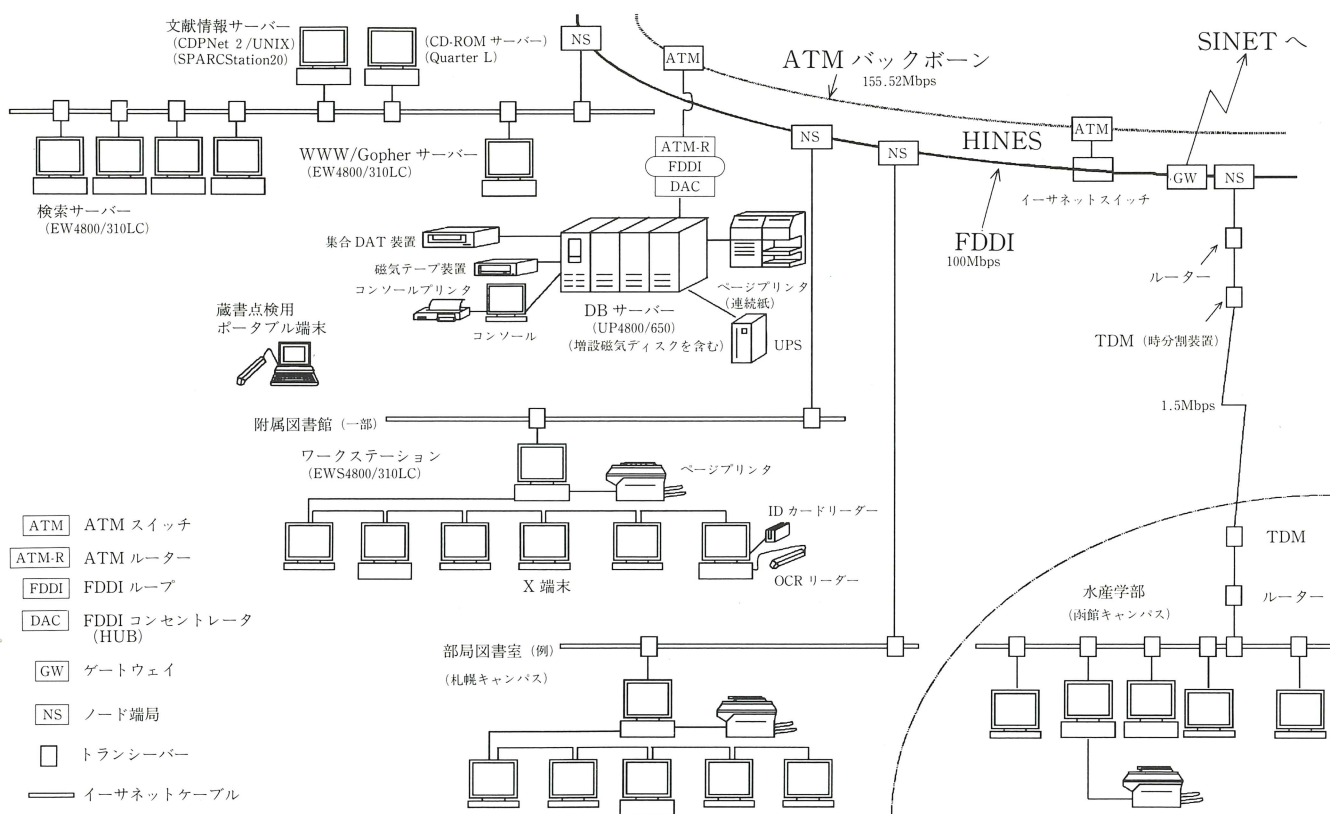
文献情報サーバー
(CDPNet 2 /UNIX)
(SPARCStation20)

(CD-ROM サーバー)
(Quarter L)

NS

ATM

ATM バックボーン
155.52Mbps

SINET へ

WWW/Gopher サーバー
(EW4800/310LC)

ATM-R
FDDI
DAC

NS

NS

HINES

ATM

GW

NS

イーサネットスイッチ

検索サーバー
(EW4800/310LC)

集合 DAT 装置

磁気テープ装置

コンソールプリンタ

FDDI
100Mbps

ルーター

蔵書点検用
ポータブル端末

コンソール

DB サーバー
(UP4800/650)
(増設磁気ディスクを含む)

ページプリンタ
(連続紙)

UPS

TDM (時分割装置)

附属図書館 (一部)

1.5Mbps

ワークステーション
(EWS4800/310LC)

ページプリンタ

ATM ATM スイッチ

ATM-R ATM ルーター

FDDI FDDI ループ

DAC FDDI コンセントレータ (HUB)

GW ゲートウェイ

NS ノード端局

トランシーバー

イーサネットケーブル

ID カードリーダー

X 端末

OCR リーダー

TDM

水産学部
(函館キャンパス)

ルーター

部局図書室 (例)
(札幌キャンパス)